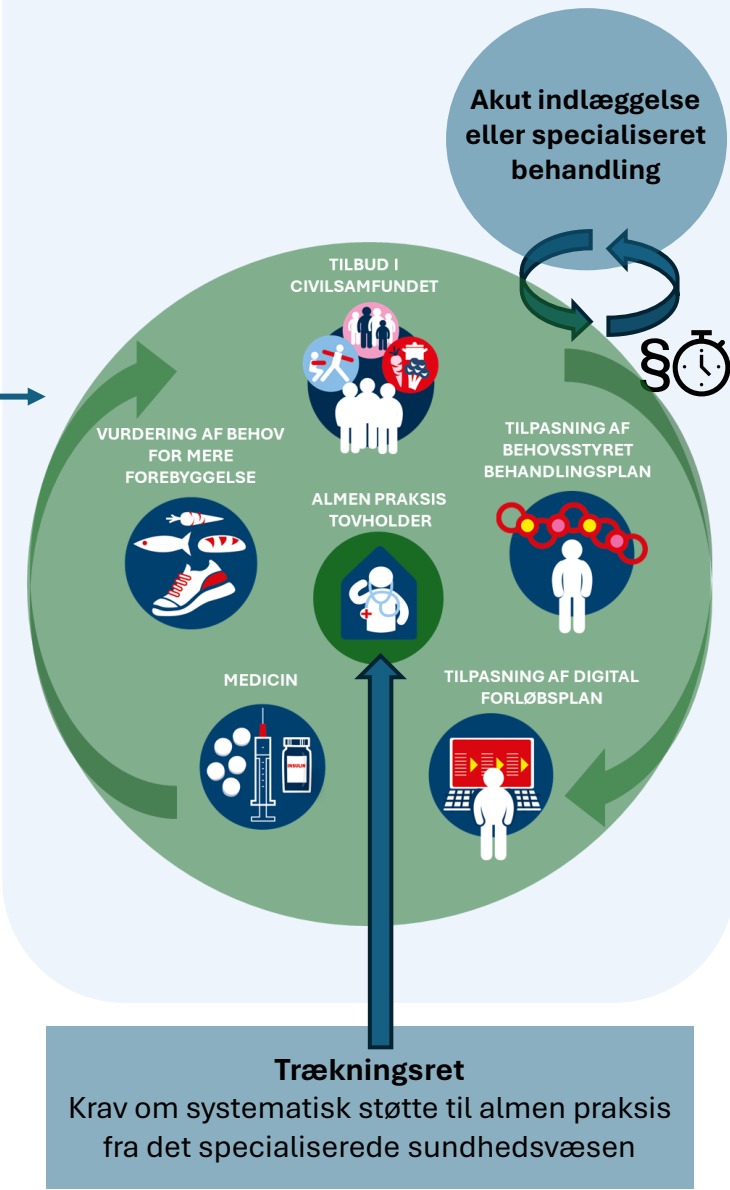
Akut indlæggelse eller specialiseret behandling

§

TILBUD I CIVILSAMFUNDET

VURDERING AF BEHOV FOR MERE FOREBYGGELSE

TILPASNING AF BEHOVSSTYRET BEHANDLINGSPLAN

ALMEN PRAKSIS TOVHOLDER

MEDICIN

INSULIN

TILPASNING AF DIGITAL FORLØBSPLAN

Trækningsret
Krav om systematisk støtte til almen praksis fra det specialiserede sundhedsvæsen